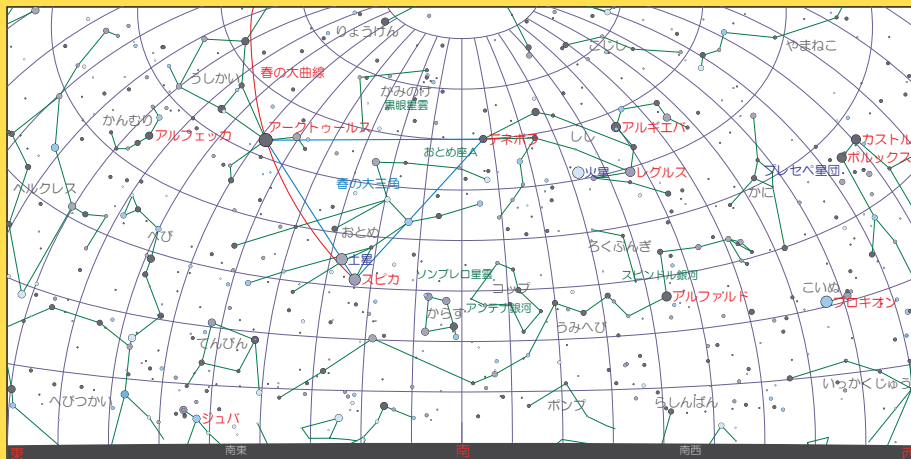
りょうけん
こじし
やまねこ
うしかい
春の大曲線
かみのけ
黒眼星雲
かんむり
アルフェッカ
アークトゥールス
デネボラ
しし
アルギエバ
カストル
ポルックス
おとめ座A
火星
レグルス
プレセペ星団
ヘルクレス
春の大三角
かに
へび
おとめ
ろくぶんぎ
土星
スピカ
ソンブレロ星雲
スピンドル銀河
コップ
アルファルド
こいぬ
プロキオン
からす
アンテナ銀河
うみへび
てんびん
へびつかい
ポンプ
らしんばん
いっかくじゅう
ジュバ
東
南東
南
南西
西